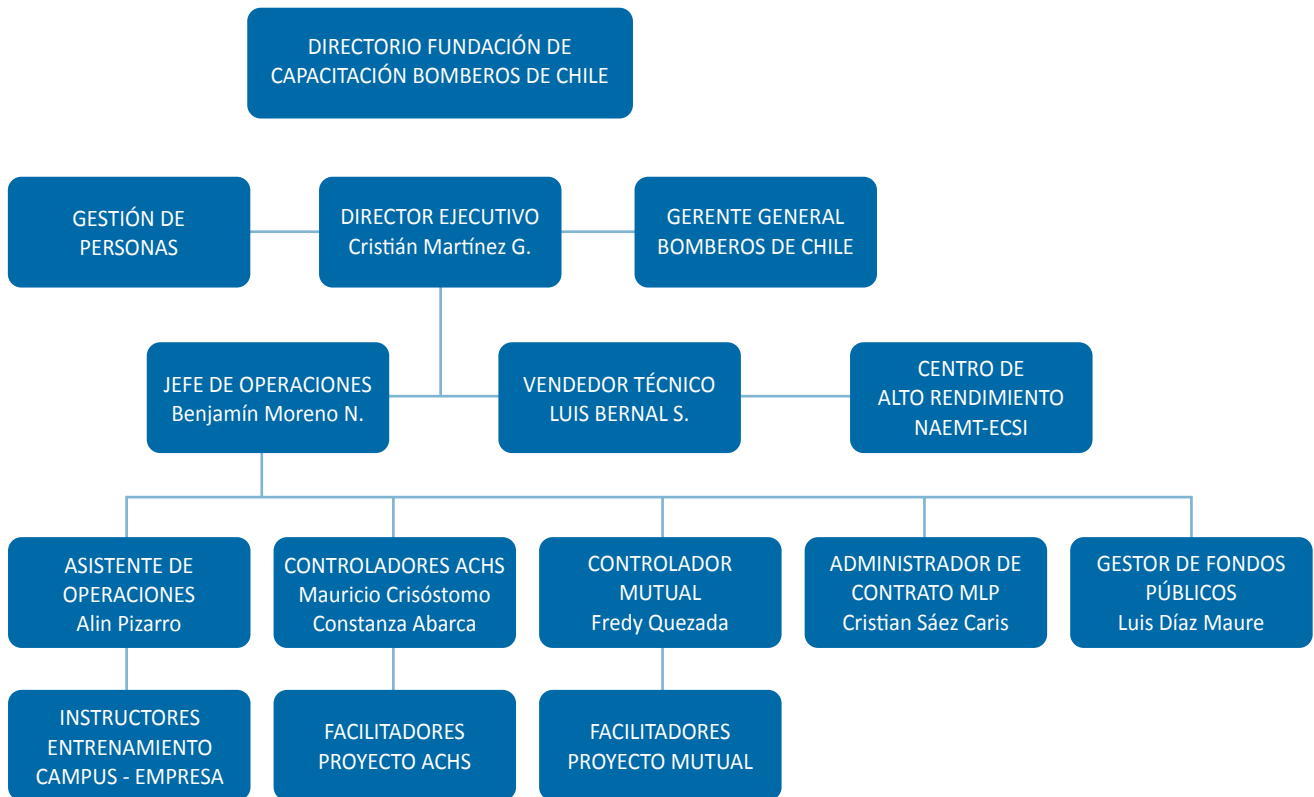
DIRECTORIO FUNDACIÓN DE CAPACITACIÓN BOMBEROS DE CHILE

GESTIÓN DE PERSONAS

DIRECTOR EJECUTIVO
Cristián Martínez G.

GERENTE GENERAL BOMBEROS DE CHILE

JEFE DE OPERACIONES
Benjamín Moreno N.

VENDEDOR TÉCNICO
LUIS BERNAL S.

CENTRO DE ALTO RENDIMIENTO NAEMT-ECSI

ASISTENTE DE OPERACIONES
Alin Pizarro

CONTROLADORES ACHS
Mauricio Crisóstomo
Constanza Abarca

CONTROLADOR MUTUAL
Fredy Quezada

ADMINISTRADOR DE CONTRATO MLP
Cristian Sáez Caris

GESTOR DE FONDOS PÚBLICOS
Luis Díaz Maure

INSTRUCTORES ENTRENAMIENTO CAMPUS - EMPRESA

FACILITADORES PROYECTO ACHS

FACILITADORES PROYECTO MUTUAL